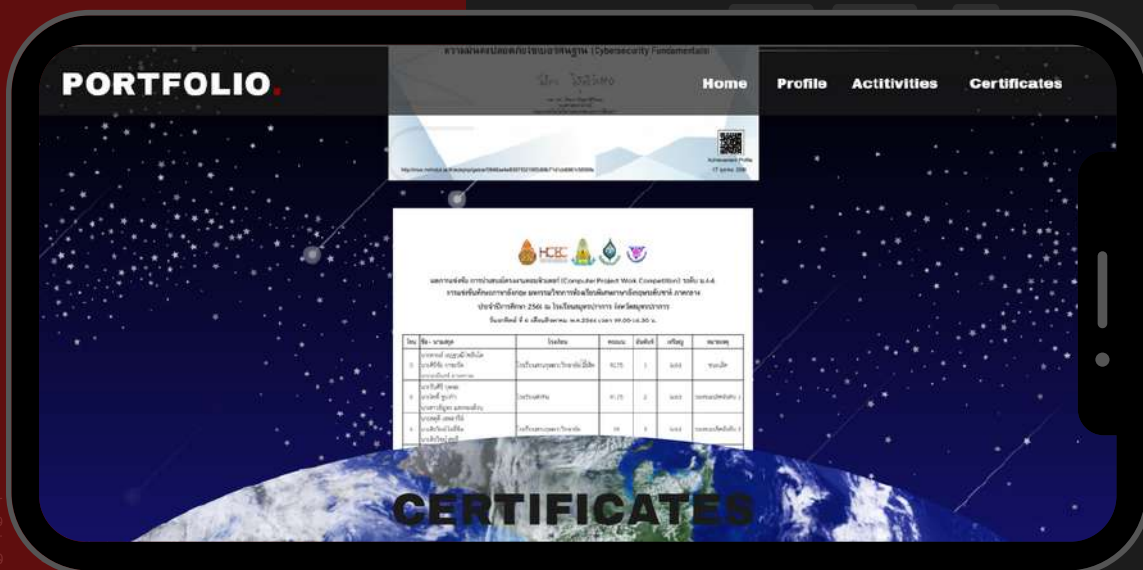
PORTFOLIO.

Home Profile Actitivities Certificates

ความมั่นคงปลอดภัยไซเบอร์พื้นฐาน (Cybersecurity Fundamentals

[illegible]

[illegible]

Achievement Profile

HCEC

ผลการแข่งขัน การนำเสนอโครงงานคอมพิวเตอร์ (Computer Project Work Competition) ระดับ ม.4-6

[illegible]

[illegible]

| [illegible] | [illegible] | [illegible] | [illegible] | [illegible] | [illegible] | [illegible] |
|---|---|---|---|---|---|---|
| 1 | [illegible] | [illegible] | 90.75 | 1 | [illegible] | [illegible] |
| 2 | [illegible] | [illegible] | 91.75 | 2 | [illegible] | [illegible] |
| 3 | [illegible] | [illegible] | 90 | 3 | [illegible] | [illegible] |

CERTIFICATES